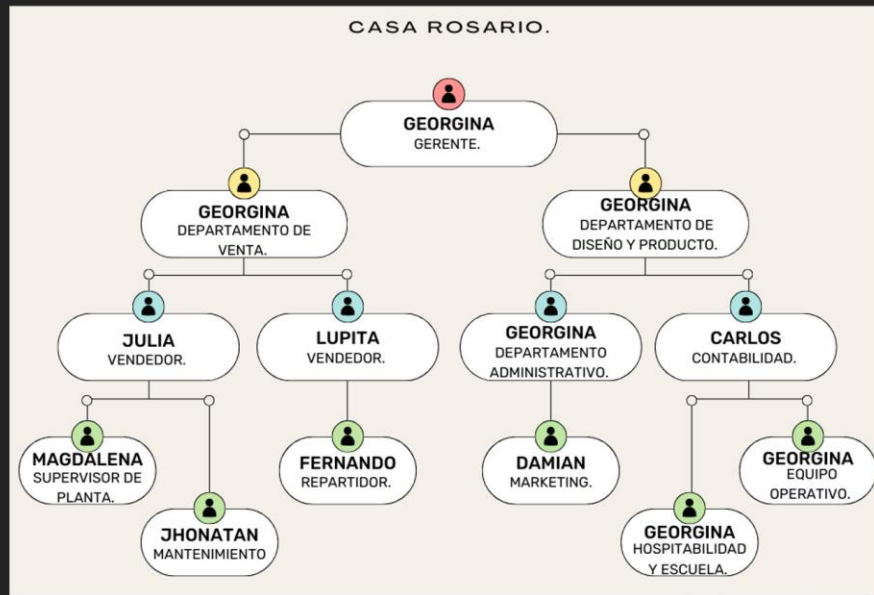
CASA ROSARIO.

GEORGINA
GERENTE.

GEORGINA
DEPARTAMENTO DE VENTA.

GEORGINA
DEPARTAMENTO DE DISEÑO Y PRODUCTO.

JULIA
VENDEDOR.

LUPITA
VENDEDOR.

GEORGINA
DEPARTAMENTO ADMINISTRATIVO.

CARLOS
CONTABILIDAD.

MAGDALENA
SUPERVISOR DE PLANTA.

JHONATAN
MANTENIMIENTO

FERNANDO
REPARTIDOR.

DAMIAN
MARKETING.

GEORGINA
HOSPITABILIDAD Y ESCUELA.

GEORGINA
EQUIPO OPERATIVO.